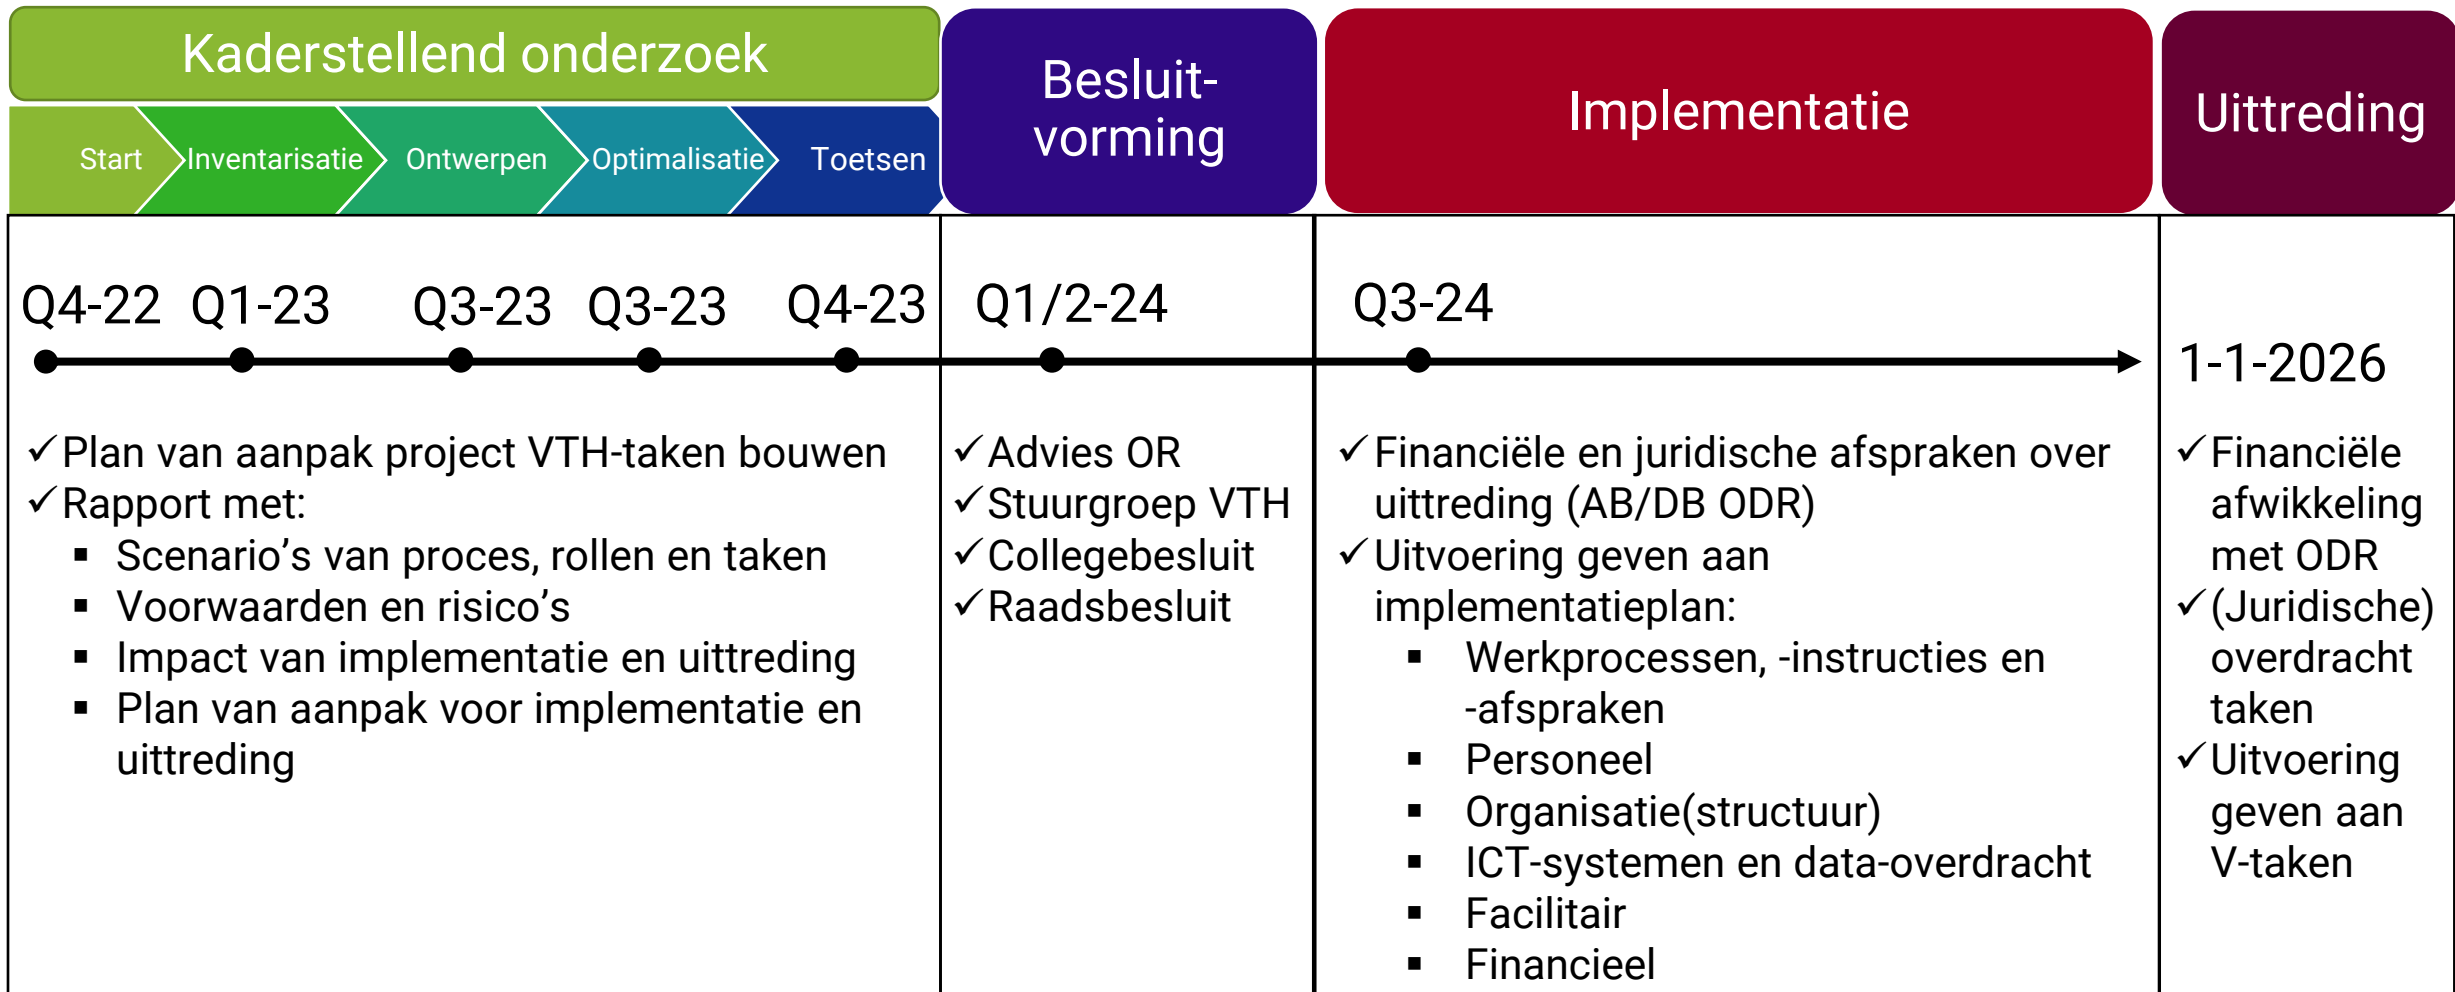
Kaderstellend onderzoek

Start Inventarisatie Ontwerpen Optimalisatie Toetsen

Besluitvorming

Implementatie

Uittreding

Q4-22 Q1-23 Q3-23 Q3-23 Q4-23 Q1/2-24 Q3-24 1-1-2026

✓Plan van aanpak project VTH-taken bouwen
✓Rapport met:
▪ Scenario's van proces, rollen en taken
▪ Voorwaarden en risico's
▪ Impact van implementatie en uittreding
▪ Plan van aanpak voor implementatie en uittreding

✓Advies OR
✓Stuurgroep VTH
✓Collegebesluit
✓Raadsbesluit

✓Financiële en juridische afspraken over uittreding (AB/DB ODR)
✓Uitvoering geven aan implementatieplan:
▪ Werkprocessen, -instructies en -afspraken
▪ Personeel
▪ Organisatie(structuur)
▪ ICT-systemen en data-overdracht
▪ Facilitair
▪ Financieel

✓Financiële afwikkeling met ODR
✓(Juridische) overdracht taken
✓Uitvoering geven aan V-taken